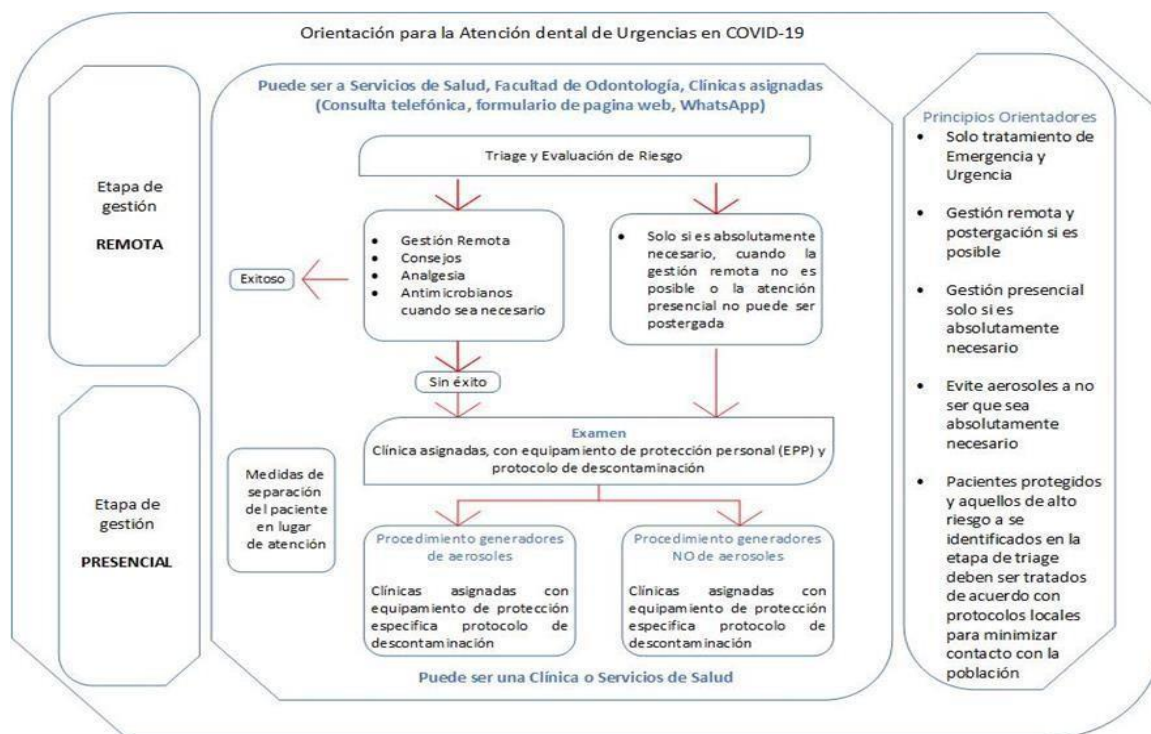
Orientación para la Atención dental de Urgencias en COVID-19

Etapa de gestión

REMOTA

Etapa de gestión

PRESENCIAL

Puede ser a Servicios de Salud, Facultad de Odontología, Clínicas asignadas (Consulta telefónica, formulario de pagina web, WhatsApp)

Triage y Evaluación de Riesgo

- Gestión Remota
- Consejos
- Analgesia
- Antimicrobianos cuando sea necesario

- Solo si es absolutamente necesario, cuando la gestión remota no es posible o la atención presencial no puede ser postergada

Exitoso

Sin éxito

Examen
Clínica asignadas, con equipamiento de protección personal (EPP) y protocolo de descontaminación

Medidas de separación del paciente en lugar de atención

Procedimiento generadores de aerosoles

Clínicas asignadas con equipamiento de protección especifica protocolo de descontaminación

Procedimiento generadores NO de aerosoles

Clínicas asignadas con equipamiento de protección especifica protocolo de descontaminación

Puede ser una Clínica o Servicios de Salud

Principios Orientadores
- Solo tratamiento de Emergencia y Urgencia
- Gestión remota y postergación si es posible
- Gestión presencial solo si es absolutamente necesario
- Evite aerosoles a no ser que sea absolutamente necesario
- Pacientes protegidos y aquellos de alto riesgo a se identificados en la etapa de triage deben ser tratados de acuerdo con protocolos locales para minimizar contacto con la población